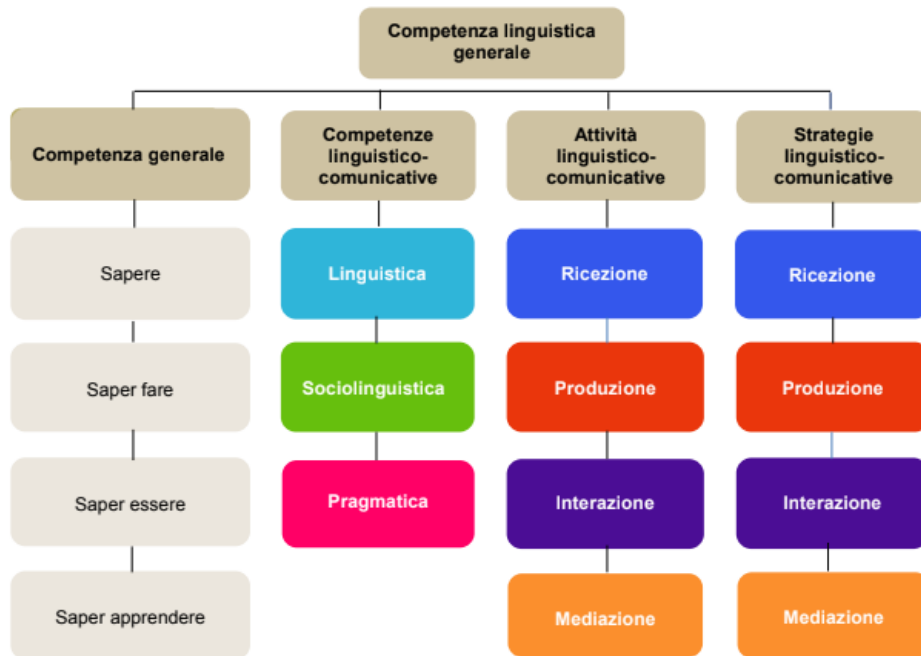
Competenza linguistica generale

Competenza generale

Sapere

Saper fare

Saper essere

Saper apprendere

Competenze linguistico-comunicative

Linguistica

Sociolinguistica

Pragmatica

Attività linguistico-comunicative

Ricezione

Produzione

Interazione

Mediazione

Strategie linguistico-comunicative

Ricezione

Produzione

Interazione

Mediazione